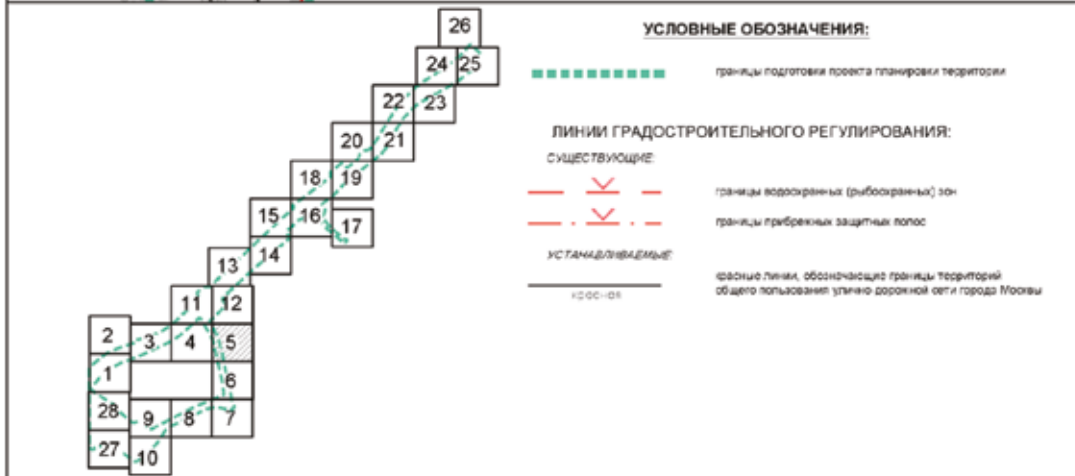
26
24
25
22
23
20
21
18
19
15
16
17
13
14
11
12
2
3
4
5
1
6
28
9
8
7
27
10

УСЛОВНЫЕ ОБОЗНАЧЕНИЯ:

границы подготовки проекта планировки территории

ЛИНИИ ГРАДОСТРОИТЕЛЬНОГО РЕГУЛИРОВАНИЯ:

СУЩЕСТВУЮЩИЕ:

границы водоохранных (рыбоохранных) зон

границы прибрежных защитных полос

УСТАНАВЛИВАЕМЫЕ:

красная

красные линии, обозначающие границы территорий общего пользовани улично-дорожной сети города Москвы